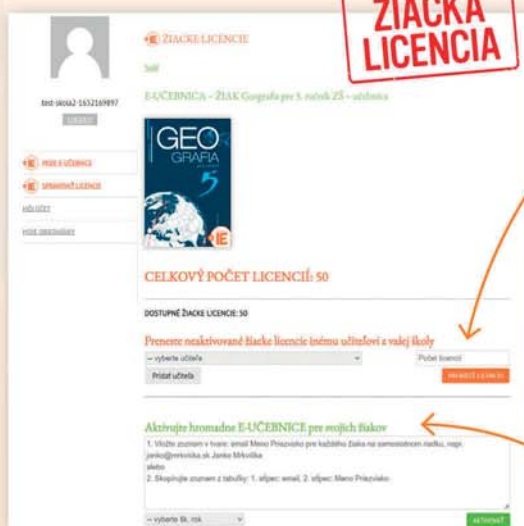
ŽIACKA LICENCIA

test-skola2-1652169897

ODHLÁSIŤ

MOJE E-UČEBNICE

SPRAVOVAŤ LICENCIE

MÔJ ÚČET

MOJE OBJEDNÁVKY

ŽIACKE LICENCIE

Späť

E-UČEBNICA – ŽIAK Geografia pre 5. ročník ZŠ – učebnica

GEO GRAFIA 5

CELKOVÝ POČET LICENCIÍ: 50

DOSTUPNÉ ŽIACKE LICENCIE: 50

Preneste neaktivované žiacke licencie inému učiteľovi z vašej školy

-- vyberte učiteľa

Počet licencií

Pridať učiteľa

PRENIESŤ LICENCIE

Aktivujte hromadne E-UČEBNICE pre svojich žiakov

1. Vložte zoznam v tvare: email Meno Priezvisko pre každého žiaka na samostatnom riadku, napr. janko@orkoviska.sk Janko Mrkvička
alebo
2. Skopírujte zoznam z tabuľky: 1. stĺpec: email, 2. stĺpec: Meno Priezvisko

-- vyberte šk. rok

AKTIVOVAŤ